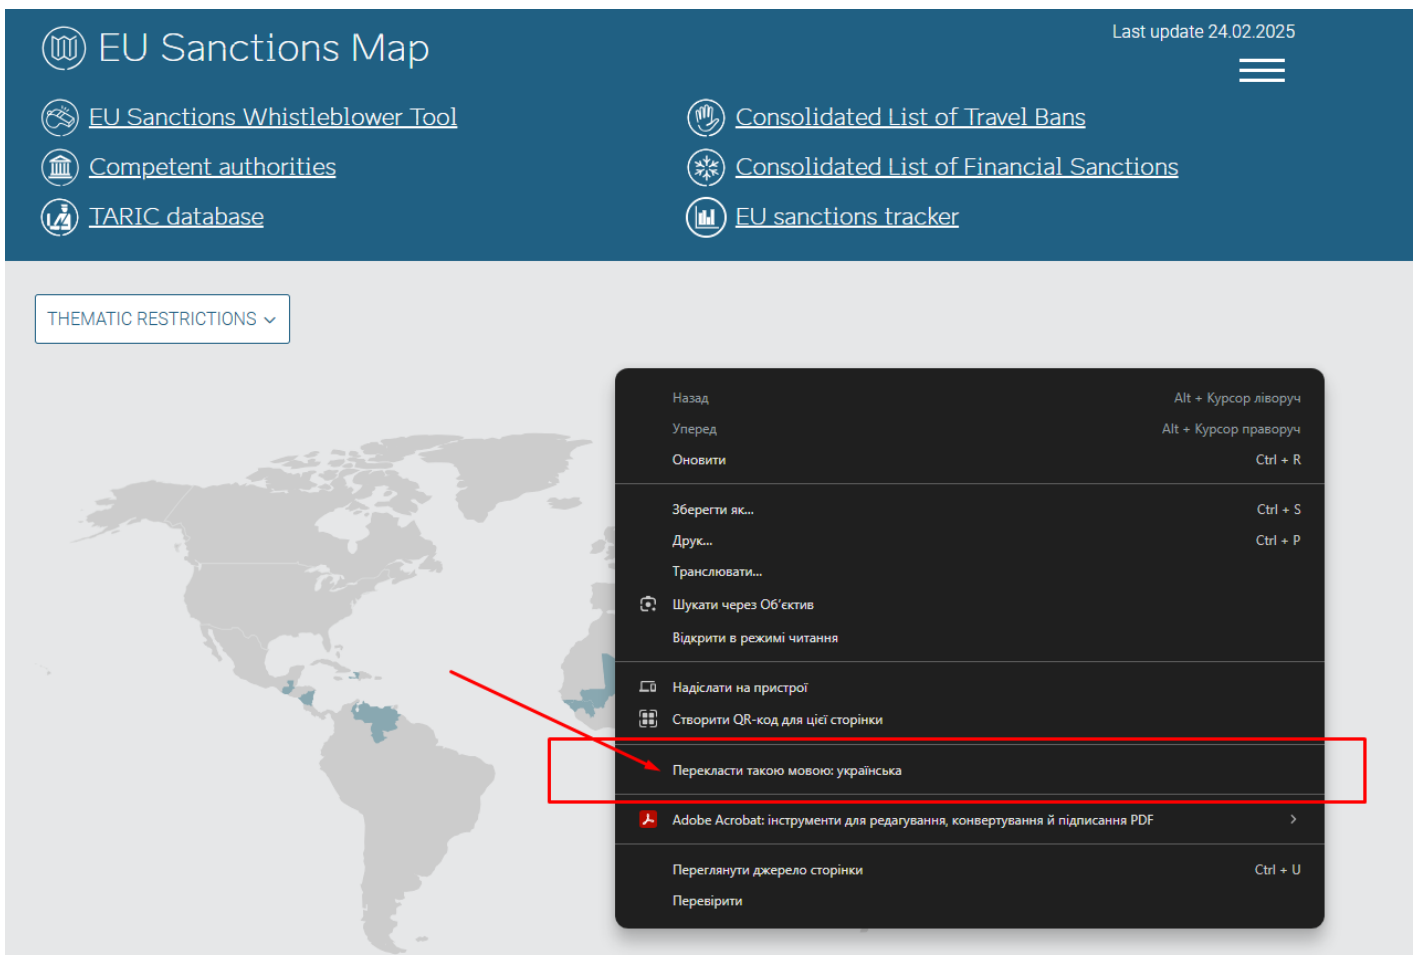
EU Sanctions Map

Last update 24.02.2025

EU Sanctions Whistleblower Tool
Competent authorities
TARIC database

Consolidated List of Travel Bans
Consolidated List of Financial Sanctions
EU sanctions tracker

THEMATIC RESTRICTIONS

Назад Alt + Курсор ліворуч
Уперед Alt + Курсор праворуч
Оновити Ctrl + R

Зберегти як... Ctrl + S
Друк... Ctrl + P
Транслювати...
Шукати через Об'єктив
Відкрити в режимі читання

Надіслати на пристрої
Створити QR-код для цієї сторінки

Перекласти такою мовою: українська

Adobe Acrobat: інструменти для редагування, конвертування й підписання PDF

Переглянути джерело сторінки Ctrl + U
Перевірити